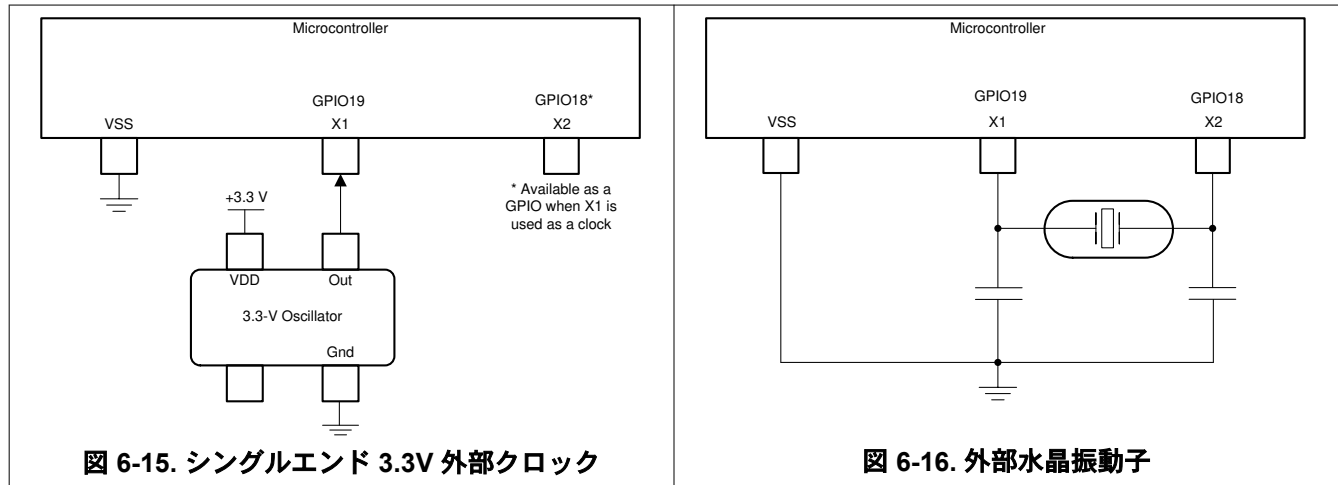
Microcontroller

VSS

GPIO19
X1

GPIO18*
X2

* Available as a GPIO when X1 is used as a clock

+3.3 V

VDD

Out

3.3-V Oscillator

Gnd

図 6-15. シングルエンド 3.3V 外部クロック

Microcontroller

VSS

GPIO19
X1

GPIO18
X2

図 6-16. 外部水晶振動子